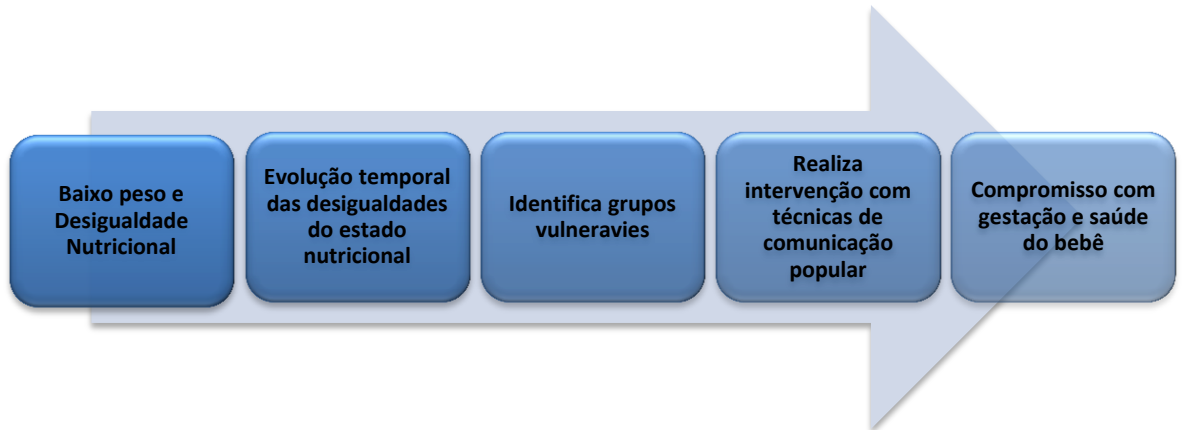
Baixo peso e Desigualdade Nutricional

Evolução temporal das desigualdades do estado nutricional

Identifica grupos vulneravies

Realiza intervenção com técnicas de comunicação popular

Compromisso com gestação e saúde do bebê